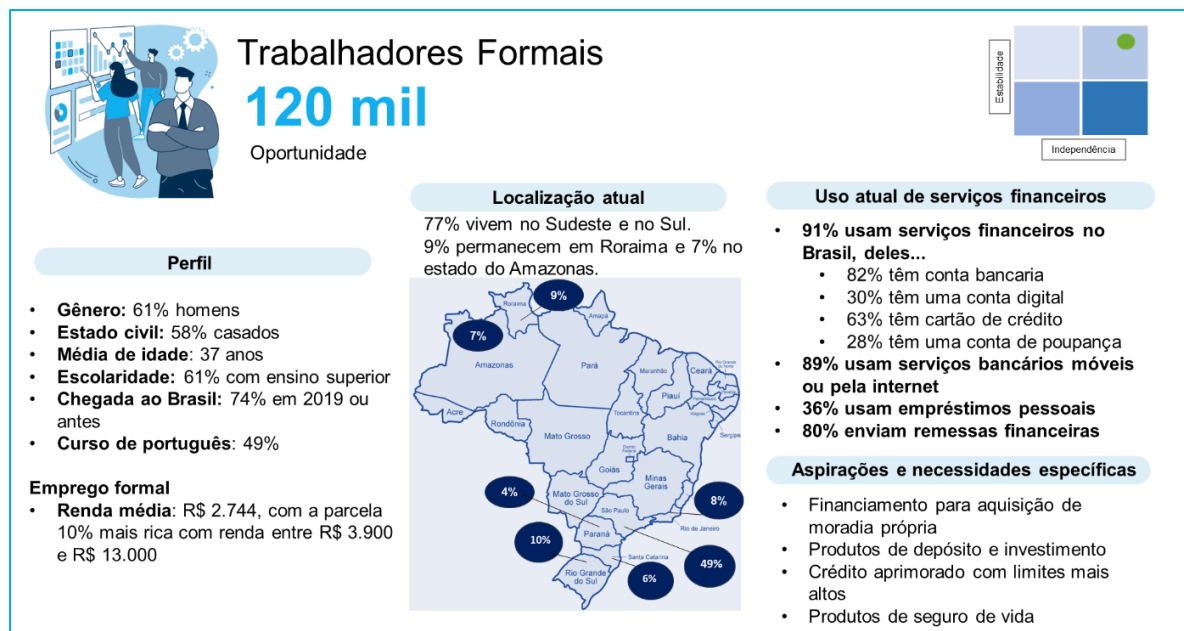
Trabalhadores Formais
120 mil
Oportunidade

Estabilidade
Independência

Perfil

- Gênero: 61% homens
- Estado civil: 58% casados
- Média de idade: 37 anos
- Escolaridade: 61% com ensino superior
- Chegada ao Brasil: 74% em 2019 ou antes
- Curso de português: 49%

Emprego formal
- Renda média: R$ 2.744, com a parcela 10% mais rica com renda entre R$ 3.900 e R$ 13.000

Localização atual

77% vivem no Sudeste e no Sul.
9% permanecem em Roraima e 7% no estado do Amazonas.

Roraima
9%
Amapá
7%
Amazonas
Pará
Maranhão
Ceará
Rio Grande do Norte
Paraíba
Pernambuco
Piauí
Alagoas
Acre
Tocantins
Sergipe
Rondônia
Mato Grosso
Bahia
Distrito Federal
Goiás
Minas Gerais
4%
Mato Grosso do Sul
8%
São Paulo
Rio de Janeiro
10%
Paraná
Santa Catarina
49%
Rio Grande do Sul
6%

Uso atual de serviços financeiros

- 91% usam serviços financeiros no Brasil, deles...
  - 82% têm conta bancaria
  - 30% têm uma conta digital
  - 63% têm cartão de crédito
  - 28% têm uma conta de poupança
- 89% usam serviços bancários móveis ou pela internet
- 36% usam empréstimos pessoais
- 80% enviam remessas financeiras

Aspirações e necessidades específicas

- Financiamento para aquisição de moradia própria
- Produtos de depósito e investimento
- Crédito aprimorado com limites mais altos
- Produtos de seguro de vida